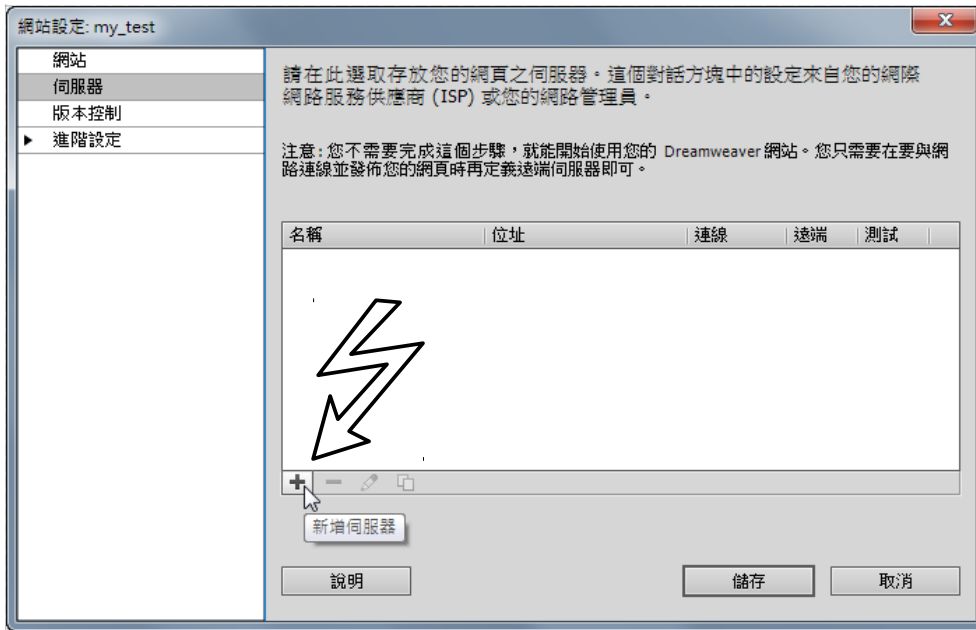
網站設定: my_test

網站
伺服器
版本控制
▸ 進階設定

請在此選取存放您的網頁之伺服器。這個對話方塊中的設定來自您的網際網路服務供應商 (ISP) 或您的網路管理員。

注意: 您不需要完成這個步驟，就能開始使用您的 Dreamweaver 網站。您只需要在要與網路連線並發佈您的網頁時再定義遠端伺服器即可。

| 名稱 | 位址 | 連線 | 遠端 | 測試 |
|---|---|---|---|---|

新增伺服器

說明
儲存
取消